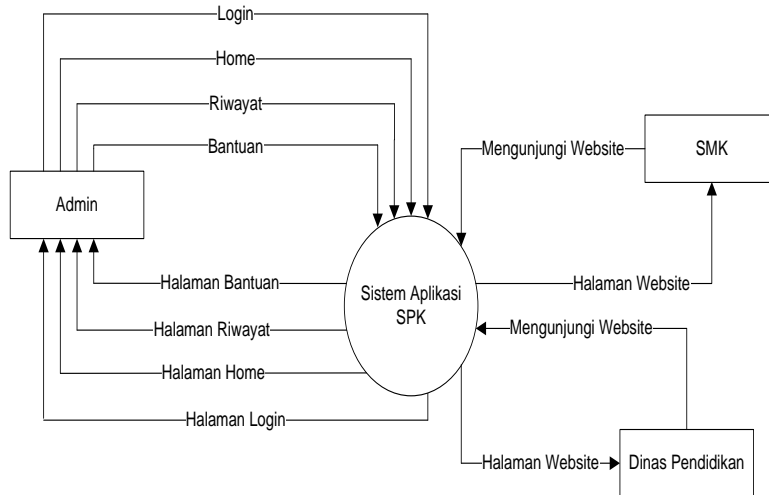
Login

Home

Riwayat

Bantuan

Mengunjungi Website

SMK

Admin

Halaman Bantuan

Sistem Aplikasi SPK

Halaman Website

Halaman Riwayat

Mengunjungi Website

Halaman Home

Halaman Login

Halaman Website

Dinas Pendidikan